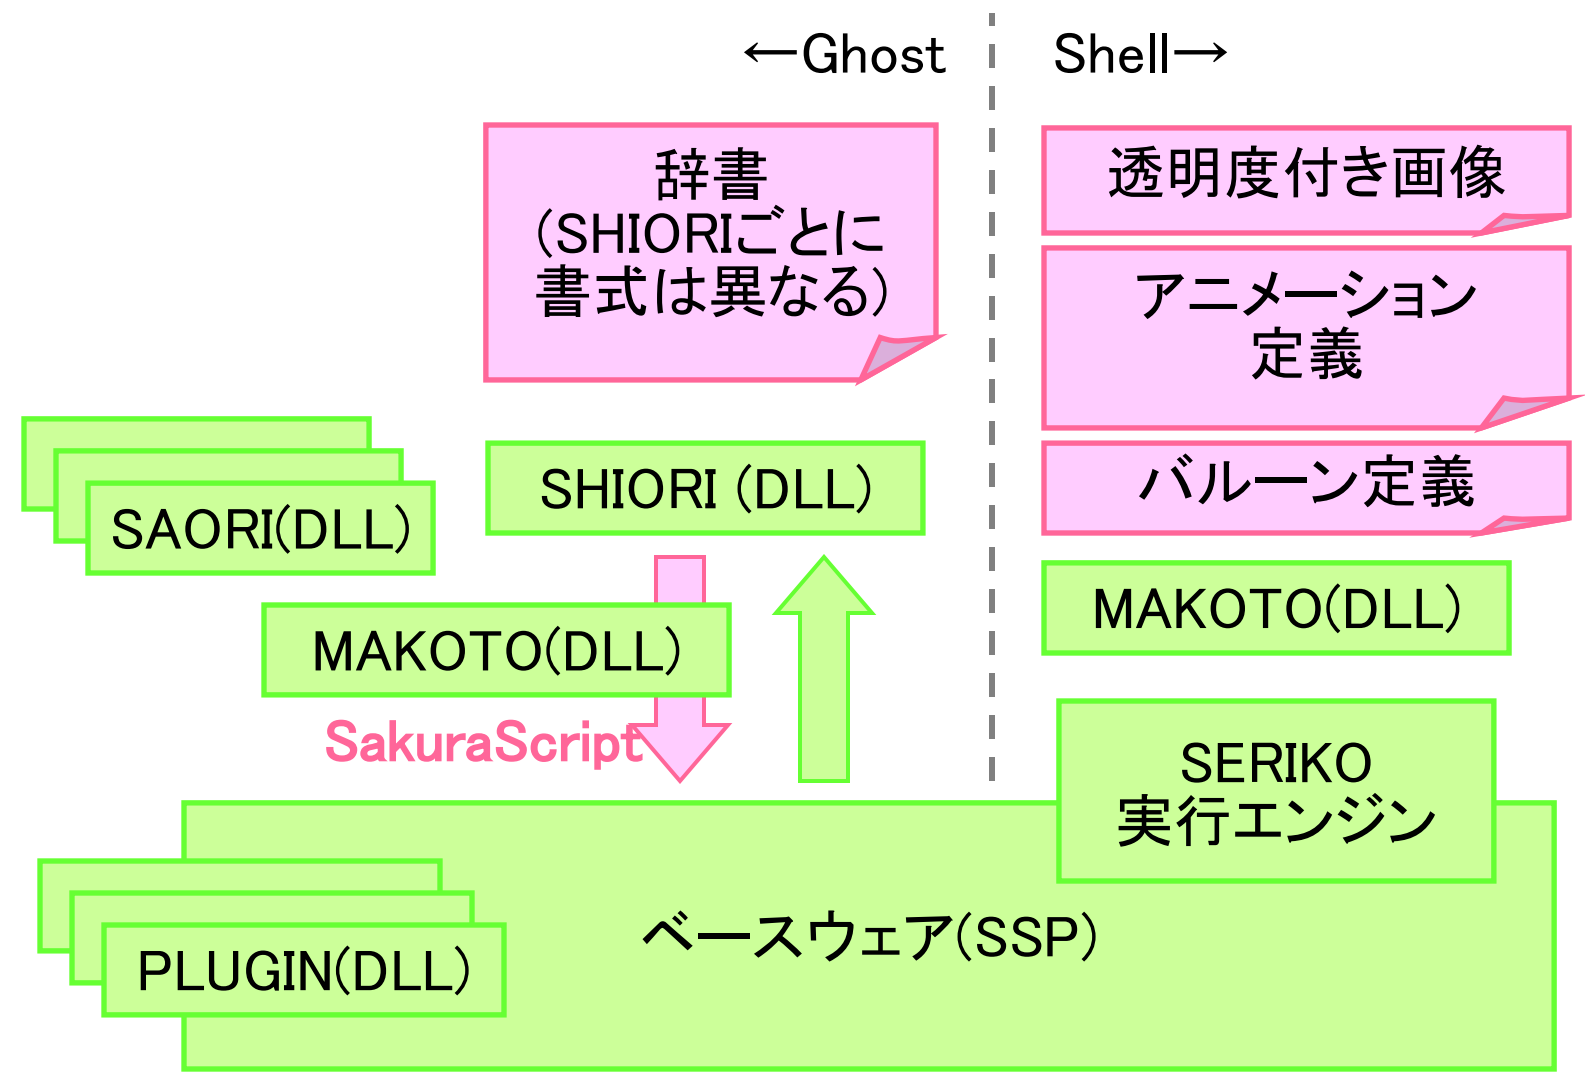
←Ghost

Shell→

辞書
(SHIORIごとに
書式は異なる)

透明度付き画像

アニメーション
定義

バルーン定義

SAORI(DLL)

SHIORI (DLL)

MAKOTO(DLL)

MAKOTO(DLL)

SakuraScript

SERIKO
実行エンジン

PLUGIN(DLL)

ベースウェア(SSP)